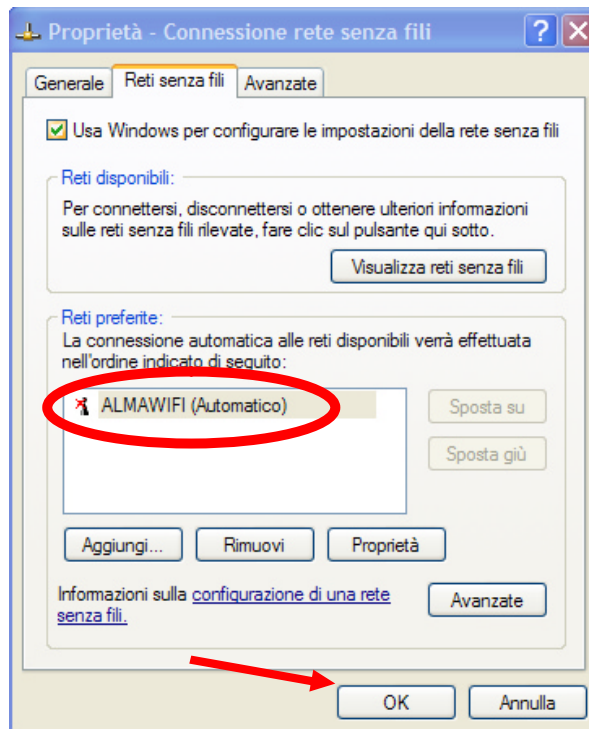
Proprietà - Connessione rete senza fili

?

Generale | Reti senza fili | Avanzate

Usa Windows per configurare le impostazioni della rete senza fili

Reti disponibili:

Per connettersi, disconnettersi o ottenere ulteriori informazioni sulle reti senza fili rilevate, fare clic sul pulsante qui sotto.

Visualizza reti senza fili

Reti preferite:

La connessione automatica alle reti disponibili verrà effettuata nell'ordine indicato di seguito:

ALMAWIFI (Automatico)

Sposta su

Sposta giù

Aggiungi...

Rimuovi

Proprietà

Informazioni sulla configurazione di una rete senza fili.

Avanzate

OK

Annulla